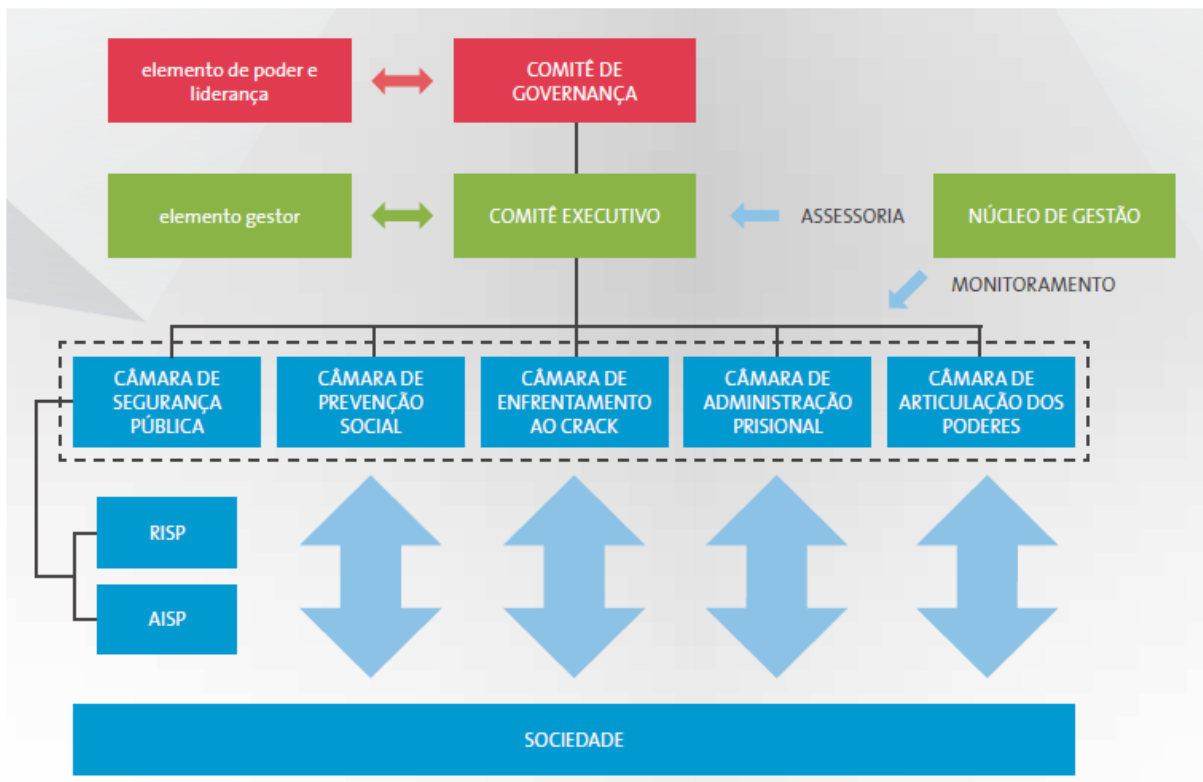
elemento de poder e liderança

COMITÊ DE GOVERNANÇA

elemento gestor

COMITÊ EXECUTIVO

ASSESSORIA

NÚCLEO DE GESTÃO

MONITORAMENTO

CÂMARA DE SEGURANÇA PÚBLICA

CÂMARA DE PREVENÇÃO SOCIAL

CÂMARA DE ENFRENTAMENTO AO CRACK

CÂMARA DE ADMINISTRAÇÃO PRISIONAL

CÂMARA DE ARTICULAÇÃO DOS PODERES

RISP

AISP

SOCIEDADE